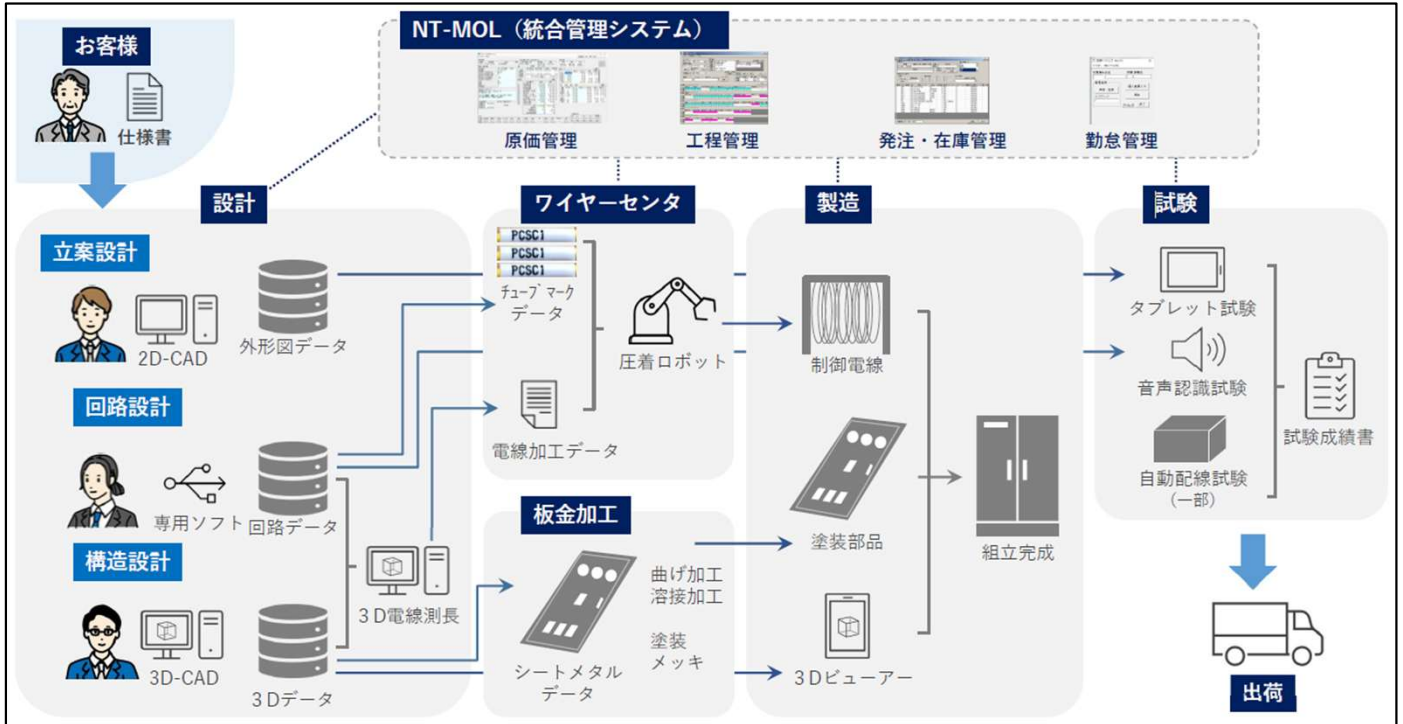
お客様

仕様書

NT-MOL（統合管理システム）

原価管理

工程管理

発注・在庫管理

勤怠管理

設計

立案設計

2D-CAD

外形図データ

回路設計

専用ソフト

回路データ

構造設計

3D-CAD

３Dデータ

３D電線測長

ワイヤーセンタ

PCSC1
PCSC1
PCSC1

チューブマーク
データ

圧着ロボット

電線加工データ

板金加工

シートメタル
データ

曲げ加工
溶接加工

塗装
メッキ

製造

制御電線

塗装部品

３Dビューアー

組立完成

試験

タブレット試験

音声認識試験

自動配線試験
（一部）

試験成績書

出荷